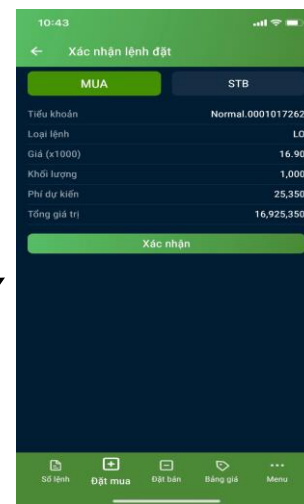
10:43

Xác nhận lệnh đặt

MUA

STB

Tiểu khoản Normal.0001017262

Loại lệnh LO

Giá (x1000) 16.90

Khối lượng 1,000

Phí dự kiến 25,350

Tổng giá trị 16,925,350

Xác nhận

Sổ lệnh

Đặt mua

Đặt bán

Bảng giá

Menu